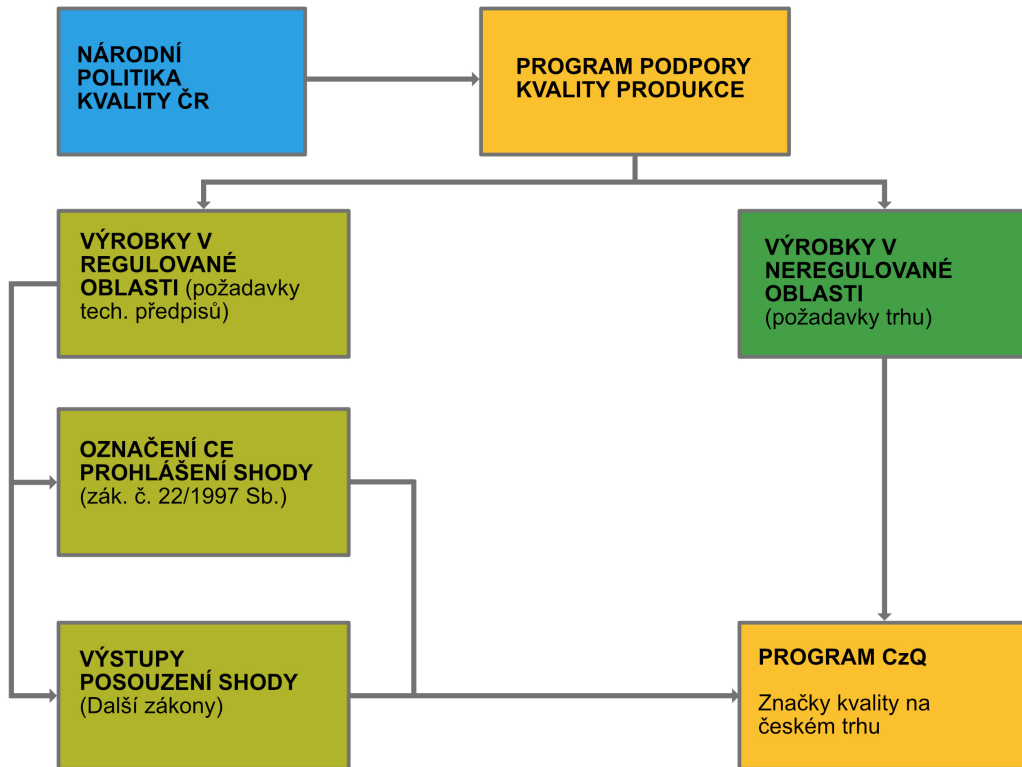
NÁRODNÍ POLITIKA KVALITY ČR

PROGRAM PODPORY KVALITY PRODUKCE

VÝROBKY V REGULOVANÉ OBLASTI (požadavky tech. předpisů)

VÝROBKY V NEREGULOVANÉ OBLASTI (požadavky trhu)

OZNAČENÍ CE PROHLÁŠENÍ SHODY (zák. č. 22/1997 Sb.)

VÝSTUPY POSOUZENÍ SHODY (Další zákony)

PROGRAM CzQ

Značky kvality na českém trhu